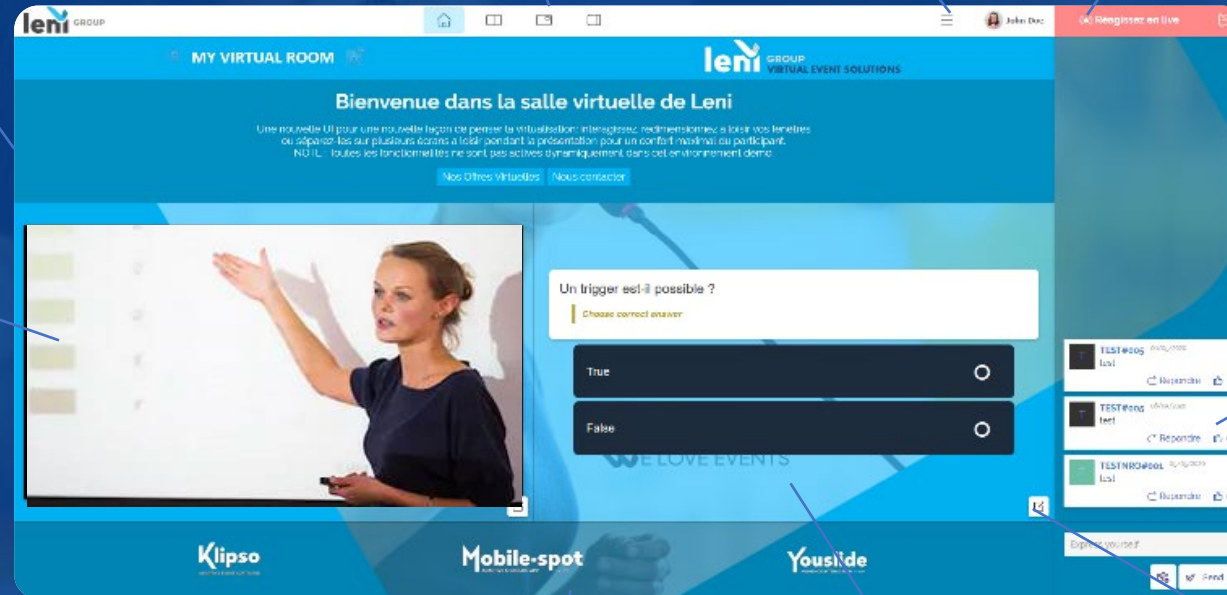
leni GROUP

John Doe

Réagissez en live

MY VIRTUAL ROOM

leni GROUP VIRTUAL EVENT SOLUTIONS

Bienvenue dans la salle virtuelle de Leni

Une nouvelle UI pour une nouvelle façon de penser la virtualisation: interagissez, redimensionnez à loisir vos fenêtres ou séparez-les sur plusieurs écrans à loisir pendant la présentation pour un confort maximal du participant. NOTE : toutes les fonctionnalités ne sont pas actives dynamiquement dans cet environnement demo.

Nos Offres Virtuelles

Nous contacter

Un trigger est-il possible ?

Choose correct answer

True

False

WE LOVE EVENTS

TEST#005
test
Répondre

TEST#005
test
Répondre

TESTNRO#001
test
Répondre

Express yourself

Send

Klipso

Mobile-spot

Youslide